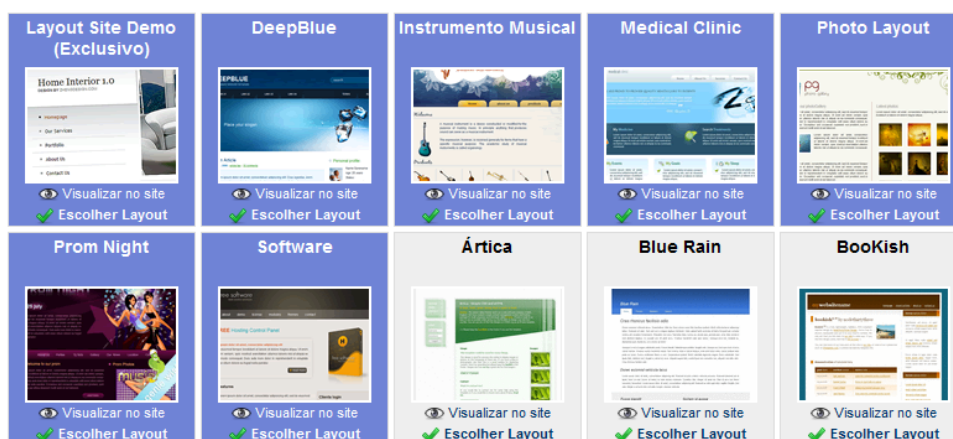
Layout Site Demo (Exclusivo)

Home Interior 1.0

Homepage

Our Services

Portfolio

About Us

Contact Us

Visualizar no site

Escolher Layout

DeepBlue

Visualizar no site

Escolher Layout

Instrumento Musical

Welcome

Products

Visualizar no site

Escolher Layout

Medical Clinic

Visualizar no site

Escolher Layout

Photo Layout

Visualizar no site

Escolher Layout

Prom Night

Visualizar no site

Escolher Layout

Software

Hosting Control Panel

Visualizar no site

Escolher Layout

Ártica

Visualizar no site

Escolher Layout

Blue Rain

Blue Rain

Visualizar no site

Escolher Layout

BooKish

bookish

Visualizar no site

Escolher Layout